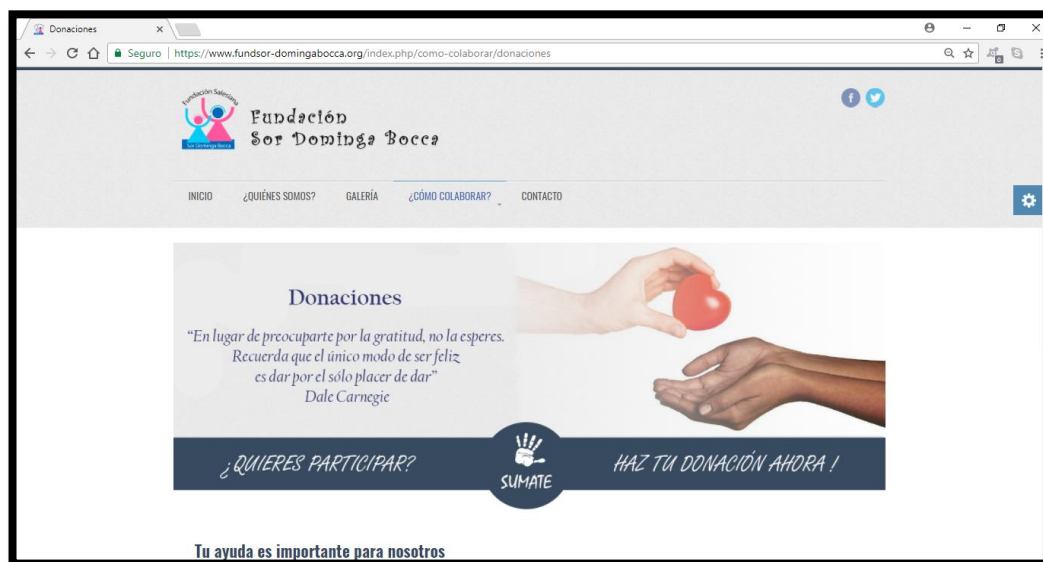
Donaciones ×

Seguro | https://www.fundsor-domingabocca.org/index.php/como-colaborar/donaciones

Fundación Salesiana
Sor Dominga Bocca

Fundación
Sor Dominga Bocca

INICIO ¿QUIÉNES SOMOS? GALERÍA ¿CÓMO COLABORAR? CONTACTO

Donaciones

"En lugar de preocuparte por la gratitud, no la esperes. Recuerda que el único modo de ser feliz es dar por el sólo placer de dar"
Dale Carnegie

¿QUIERES PARTICIPAR? SUMATE HAZ TU DONACIÓN AHORA !

Tu ayuda es importante para nosotros